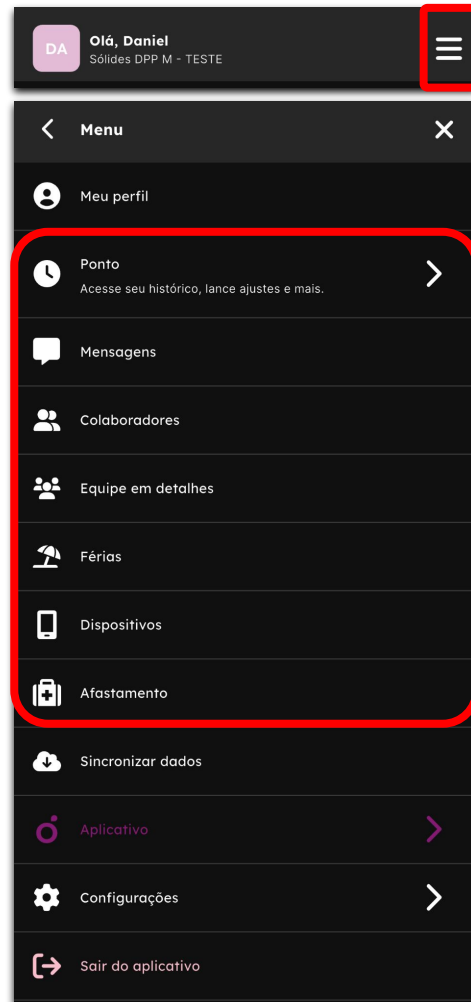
DA
Olá, Daniel
Sólides DPP M - TESTE

Menu

Meu perfil

Ponto
Acesse seu histórico, lance ajustes e mais.

Mensagens

Colaboradores

Equipe em detalhes

Férias

Dispositivos

Afastamento

Sincronizar dados

Aplicativo

Configurações

Sair do aplicativo